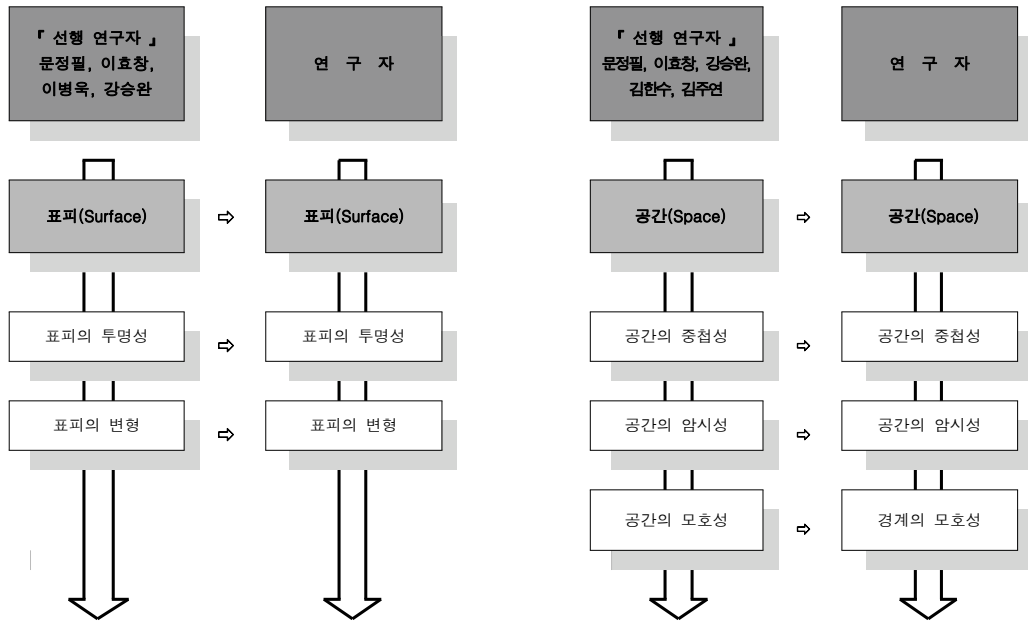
『 선행 연구자 』 문정필, 이효창, 이병욱, 강승완

연 구 자

『 선행 연구자 』 문정필, 이효창, 강승완, 김한수, 김주연

연 구 자

표피(Surface) ⇨ 표피(Surface)

공간(Space) ⇨ 공간(Space)

표피의 투명성 ⇨ 표피의 투명성

공간의 중첩성 ⇨ 공간의 중첩성

표피의 변형 ⇨ 표피의 변형

공간의 암시성 ⇨ 공간의 암시성

공간의 모호성 ⇨ 경계의 모호성